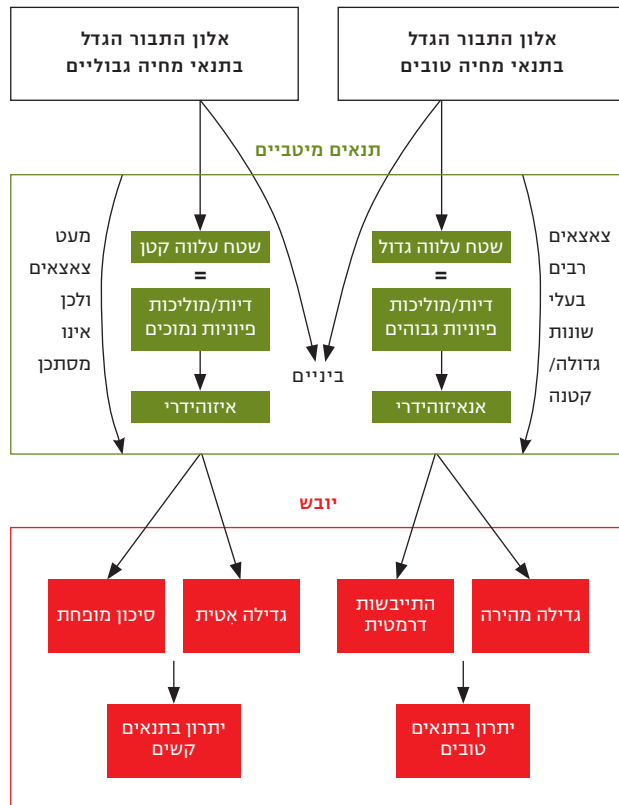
אלון התבור הגדל בתנאי מחיה טובים

אלון התבור הגדל בתנאי מחיה גבוליים

תנאים מיטביים

צאצאים רבים בעלי שונות גדולה/ קטנה

שטח עלווה גדול
=
דיות/מוליכות פיוניות גבוהים

אנאיזוהידרי

ביניים

שטח עלווה קטן
=
דיות/מוליכות פיוניות נמוכים

איזוהידרי

מעט צאצאים ולכן אינו מסתכן

יובש

גדילה מהירה

התייבשות דרמטית

גדילה אִטית

סיכון מופחת

יתרון בתנאים טובים

יתרון בתנאים קשים